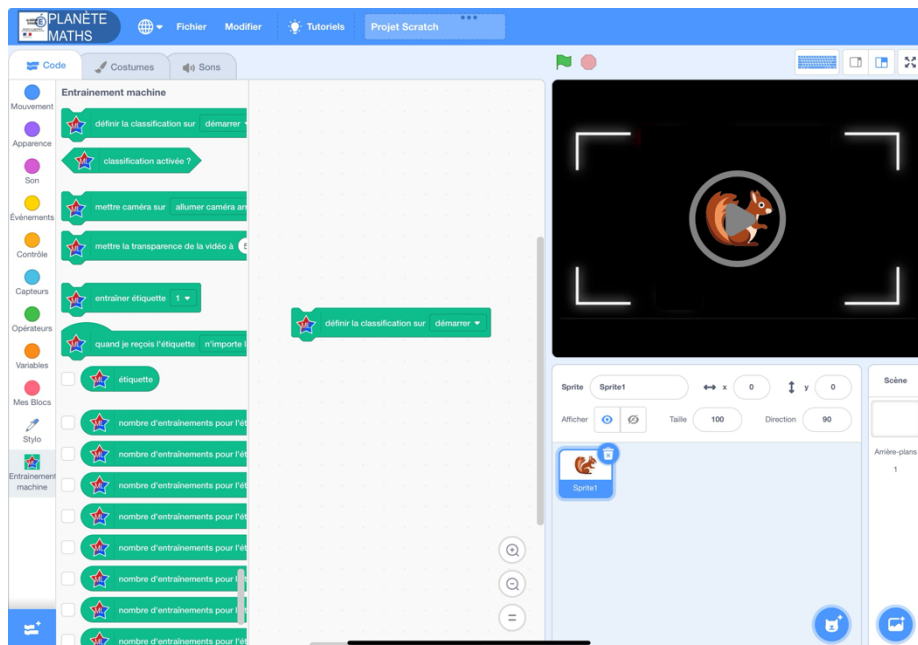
PLANÈTE MATHS

Fichier Modifier Tutoriels Projet Scratch

Code Costumes Sons

Mouvement
Apparence
Son
Événements
Contrôle
Capteurs
Opérateurs
Variables
Mes Blocs
Stylo
Entrainement machine

Entraînement machine

définir la classification sur démarrer
classification activée ?
mettre caméra sur allumer caméra ar
mettre la transparence de la vidéo à 5
entraîner étiquette 1
quand je reçois l'étiquette n'importe l
étiquette
nombre d'entraînements pour l'ét
nombre d'entraînements pour l'ét
nombre d'entraînements pour l'ét
nombre d'entraînements pour l'ét
nombre d'entraînements pour l'ét
nombre d'entraînements pour l
nombre d'entraînements pour l
nombre d'entraînements pour l'ét

définir la classification sur démarrer

=

Sprite Sprite1 x 0 y 0
Afficher Taille 100 Direction 90

Sprite1

Scène
Arrière-plans
1